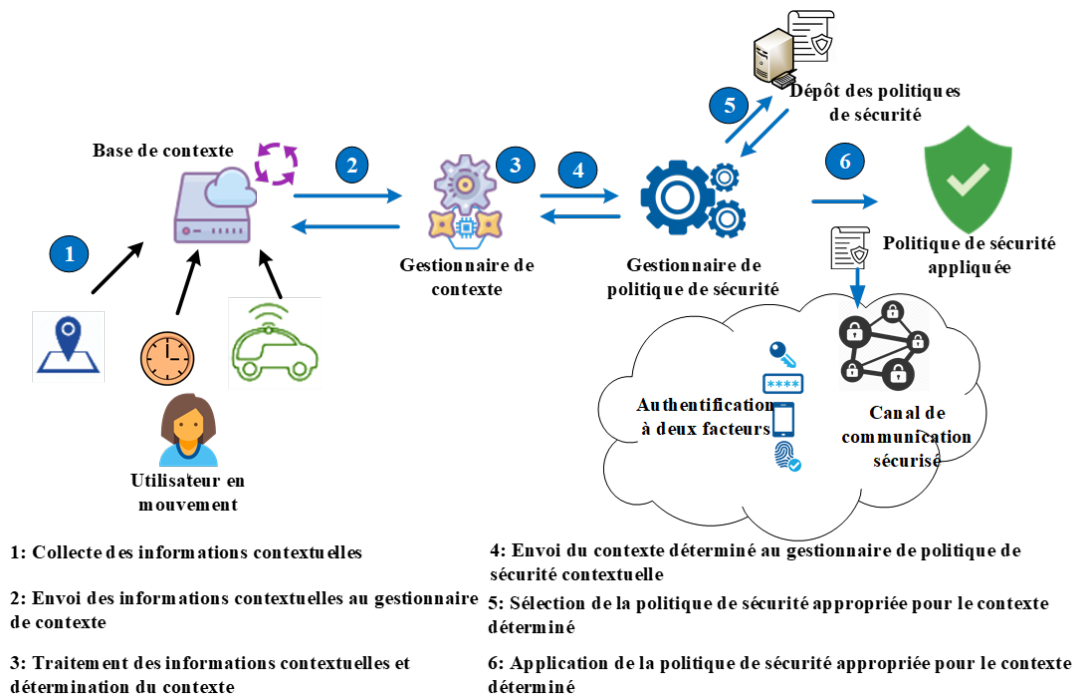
Dépôt des politiques de sécurité

5

Base de contexte

2

3

4

6

1

Gestionnaire de contexte

Gestionnaire de politique de sécurité

Politique de sécurité appliquée

****

Authentification à deux facteurs

Canal de communication sécurisé

Utilisateur en mouvement

1: Collecte des informations contextuelles

2: Envoi des informations contextuelles au gestionnaire de contexte

3: Traitement des informations contextuelles et détermination du contexte

4: Envoi du contexte déterminé au gestionnaire de politique de sécurité contextuelle

5: Sélection de la politique de sécurité appropriée pour le contexte déterminé

6: Application de la politique de sécurité appropriée pour le contexte déterminé